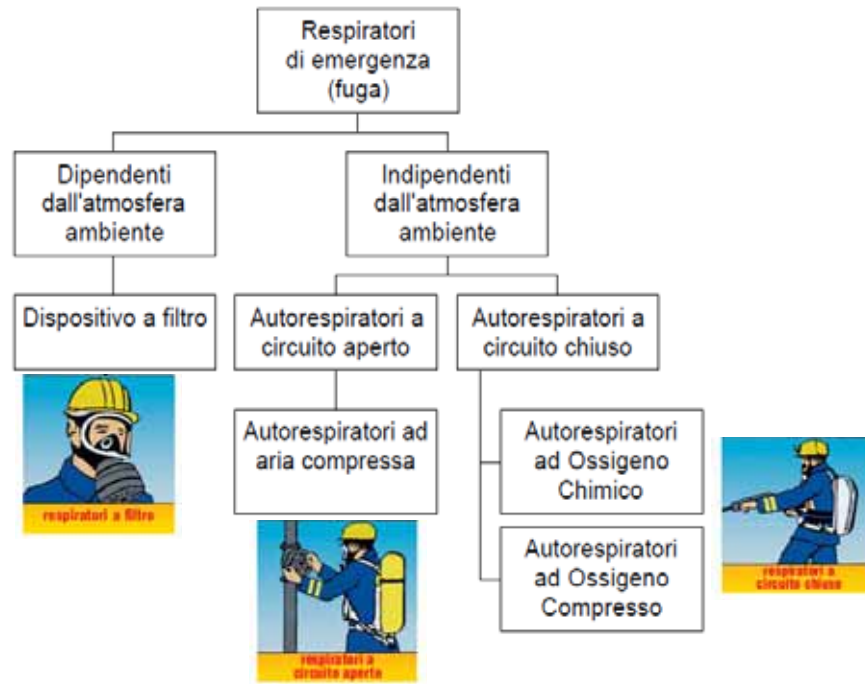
Respiratori di emergenza (fuga)

Dipendenti dall'atmosfera ambiente

Indipendenti dall'atmosfera ambiente

Dispositivo a filtro

respiratori a filtro

Autorespiratori a circuito aperto

Autorespiratori a circuito chiuso

Autorespiratori ad aria compressa

respiratori a circuito aperto

Autorespiratori ad Ossigeno Chimico

Autorespiratori ad Ossigeno Compresso

respiratori a circuito chiuso